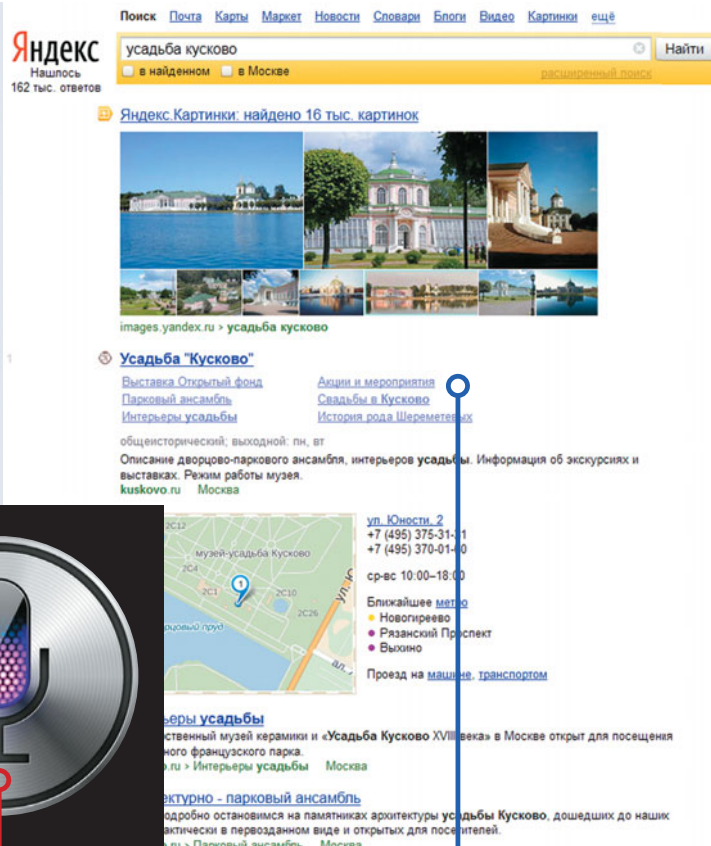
Поиск Почта Карты Маркет Новости Словари Блоги Видео Картинки ещё

Яндекс
Нашлось
162 тыс. ответов

усадьба кусково
Найти
в найденном в Москве
расширенный поиск

Яндекс.Картинки: найдено 16 тыс. картинок

images.yandex.ru > усадьба кусково

1

Усадьба "Кусково"

Выставка Открытый фонд
Парковый ансамбль
Интерьеры усадьбы
Акции и мероприятия
Свадьбы в Кусково
История рода Шереметевых

общеисторический; выходной: пн, вт
Описание дворцово-паркового ансамбля, интерьеров усадьбы. Информация об экскурсиях и выставках. Режим работы музея.
kuskovo.ru Москва

2С12
музей-усадьба Кусково
2С4
2С1
2С10
2С26
рцовый пруд
ул.
ал.

ул. Юности, 2
+7 (495) 375-31-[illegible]
+7 (495) 370-01-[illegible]

ср-вс 10:00–18:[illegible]

Ближайшее метро
Новогиреево
Рязанский Проспект
Выхино

Проезд на машине, транспортом

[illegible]ерьеры усадьбы
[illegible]ственный музей керамики и «Усадьба Кусково XVIII века» в Москве открыт для посещения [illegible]ного французского парка.
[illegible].ru > Интерьеры усадьбы Москва

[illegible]ектурно - парковый ансамбль
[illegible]одробно остановимся на памятниках архитектуры усадьбы Кусково, дошедших до нашик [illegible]ктически в первозданном виде и открытых для посетителей.
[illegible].ru > Парковый ансамбль Москва